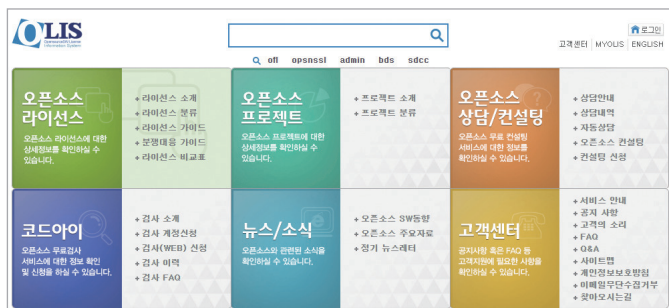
OLIS
OpenSource License Information System

ofl opsnssl admin bds sdcc

로그인
고객센터 | MYOLIS | ENGLISH

오픈소스 라이선스
오픈소스 라이선스에 대한 상세정보를 확인하실 수 있습니다.

라이선스 소개
라이선스 분류
라이선스 가이드
분쟁대응 가이드
라이선스 비교표

오픈소스 프로젝트
오픈소스 프로젝트에 대한 상세정보를 확인하실 수 있습니다.

프로젝트 소개
프로젝트 분류

오픈소스 상담/컨설팅
오픈소스 무료 컨설팅 서비스에 대한 정보를 확인하실 수 있습니다.

상담안내
상담내역
자동상담
오픈소스 컨설팅
컨설팅 신청

코드아이
오픈소스 무료검사 서비스에 대한 정보 확인 및 신청을 하실 수 있습니다.

검사 소개
검사 계정신청
검사(WEB) 신청
검사 이력
검사 FAQ

뉴스/소식
오픈소스와 관련된 소식을 확인하실 수 있습니다.

오픈소스 SW동향
오픈소스 주요자료
정기 뉴스레터

고객센터
공지사항 혹은 FAQ 등 고객지원에 필요한 사항을 확인하실 수 있습니다.

서비스 안내
공지 사항
고객의 소리
FAQ
Q&A
사이트맵
개인정보보호방침
이메일무단수집거부
찾아오시는길